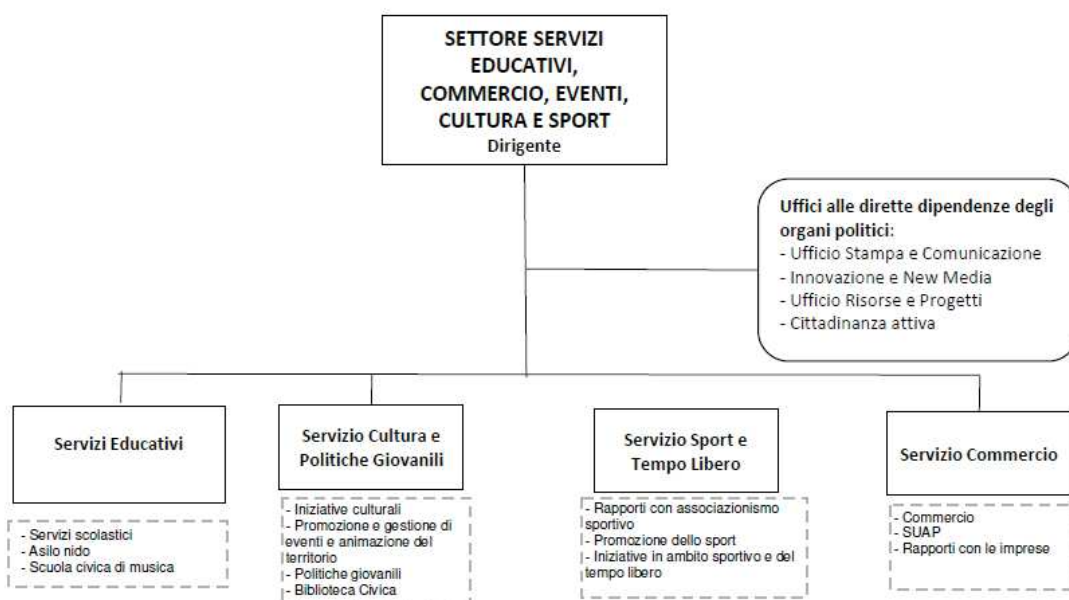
SETTORE SERVIZI EDUCATIVI, COMMERCIO, EVENTI, CULTURA E SPORT
Dirigente

Uffici alle dirette dipendenze degli organi politici:
- Ufficio Stampa e Comunicazione
- Innovazione e New Media
- Ufficio Risorse e Progetti
- Cittadinanza attiva

Servizi Educativi

- Servizi scolastici
- Asilo nido
- Scuola civica di musica

Servizio Cultura e Politiche Giovanili

- Iniziative culturali
- Promozione e gestione di eventi e animazione del territorio
- Politiche giovanili
- Biblioteca Civica

Servizio Sport e Tempo Libero

- Rapporti con associazionismo sportivo
- Promozione dello sport
- Iniziative in ambito sportivo e del tempo libero

Servizio Commercio

- Commercio
- SUAP
- Rapporti con le imprese